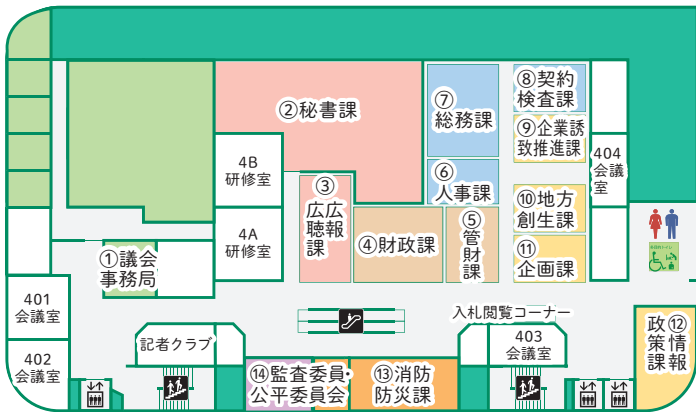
②秘書課

⑦
総務課

⑧契約
検査課

⑨企業誘
致推進課

4B
研修室

③
広広
聴報
課

⑥
人事課

404
会議室

⑩地方
創生課

4A
研修室

④財政課

⑤
管
財
課

⑪
企画課

①議会
事務局

401
会議室

402
会議室

入札閲覧コーナー

記者クラブ

403
会議室

⑫
政情
策報
課

⑭監査委員・
公平委員会

⑬消防
防災課